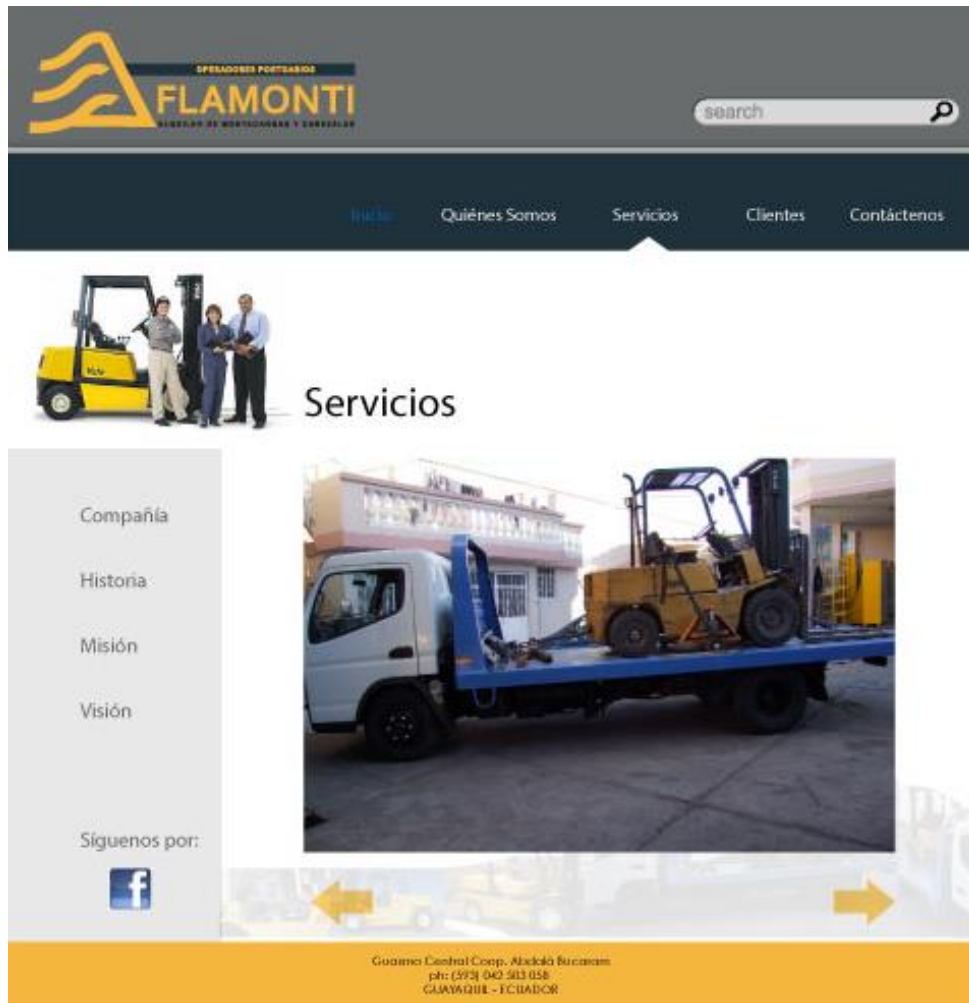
OPERADORES PORTUARIOS
FLAMONTI
ALQUILER DE MONTACARGAS Y CABEZALES

search

Inicio Quiénes Somos Servicios Clientes Contáctenos

Servicios

Compañía

Historia

Misión

Visión

Síguenos por:

f

Guasmo Central Coop. Abdalá Bucaram
ph: (593) 042 503 058
GUAYAQUIL - ECUADOR